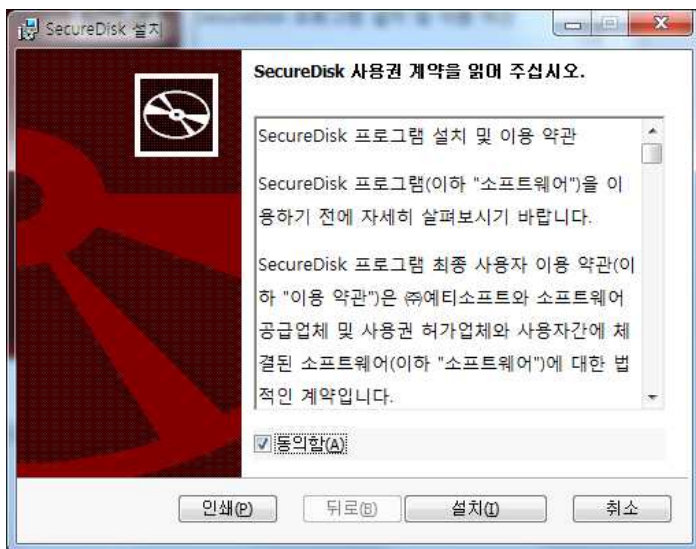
SecureDisk 설치

SecureDisk 사용권 계약을 읽어 주십시오.

SecureDisk 프로그램 설치 및 이용 약관

SecureDisk 프로그램(이하 "소프트웨어")을 이용하기 전에 자세히 살펴보시기 바랍니다.

SecureDisk 프로그램 최종 사용자 이용 약관(이하 "이용 약관")은 ㈜예티소프트와 소프트웨어 공급업체 및 사용권 허가업체와 사용자간에 체결된 소프트웨어(이하 "소프트웨어")에 대한 법적인 계약입니다.

☑ 동의함(A)

인쇄(P) 뒤로(B) 설치(I) 취소